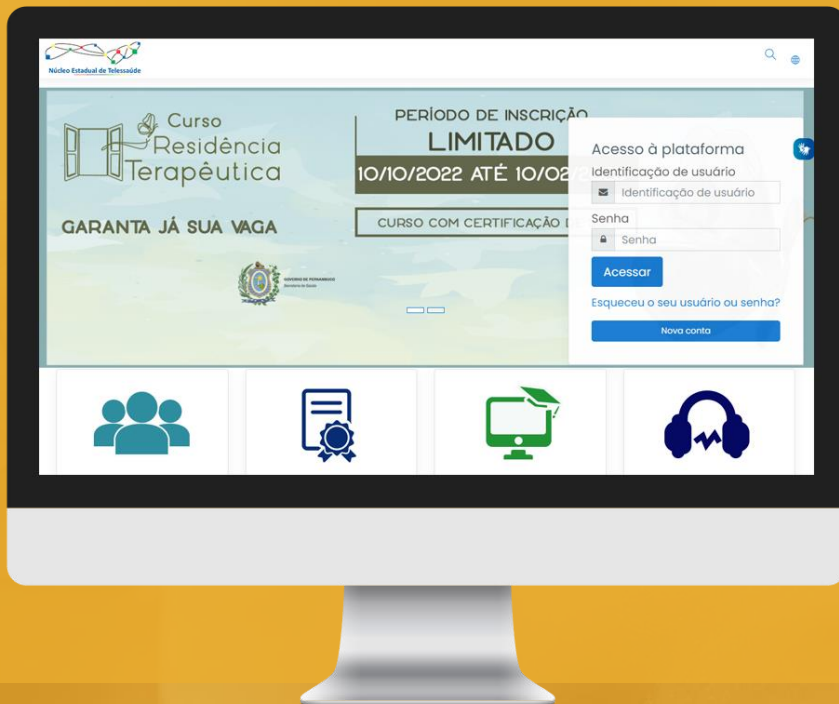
Núcleo Estadual de Telessaúde

Curso Residência Terapêutica

GARANTA JÁ SUA VAGA

PERÍODO DE INSCRIÇÃO
LIMITADO
10/10/2022 ATÉ 10/0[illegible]

CURSO COM CERTIFICAÇÃO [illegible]

GOVERNO DE PERNAMBUCO
Secretaria de Saúde

Acesso à plataforma
Identificação de usuário
Identificação de usuário
Senha
Senha
Acessar
Esqueceu o seu usuário ou senha?
Nova conta